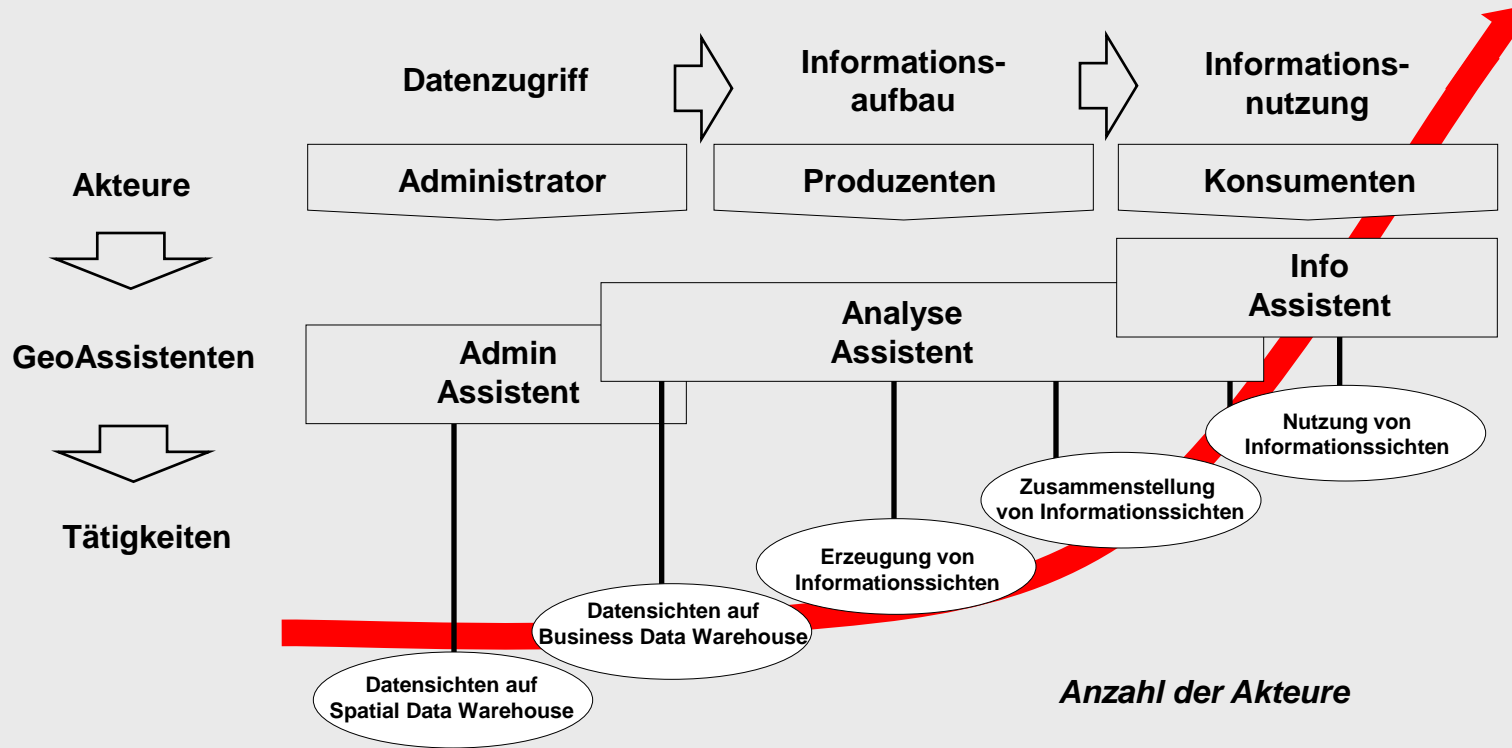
Datenzugriff

Informationsaufbau

Informationsnutzung

Akteure

Administrator

Produzenten

Konsumenten

GeoAssistenten

Admin Assistent

Analyse Assistent

Info Assistent

Tätigkeiten

Nutzung von Informationssichten

Zusammenstellung von Informationssichten

Erzeugung von Informationssichten

Datensichten auf Business Data Warehouse

Datensichten auf Spatial Data Warehouse

Anzahl der Akteure